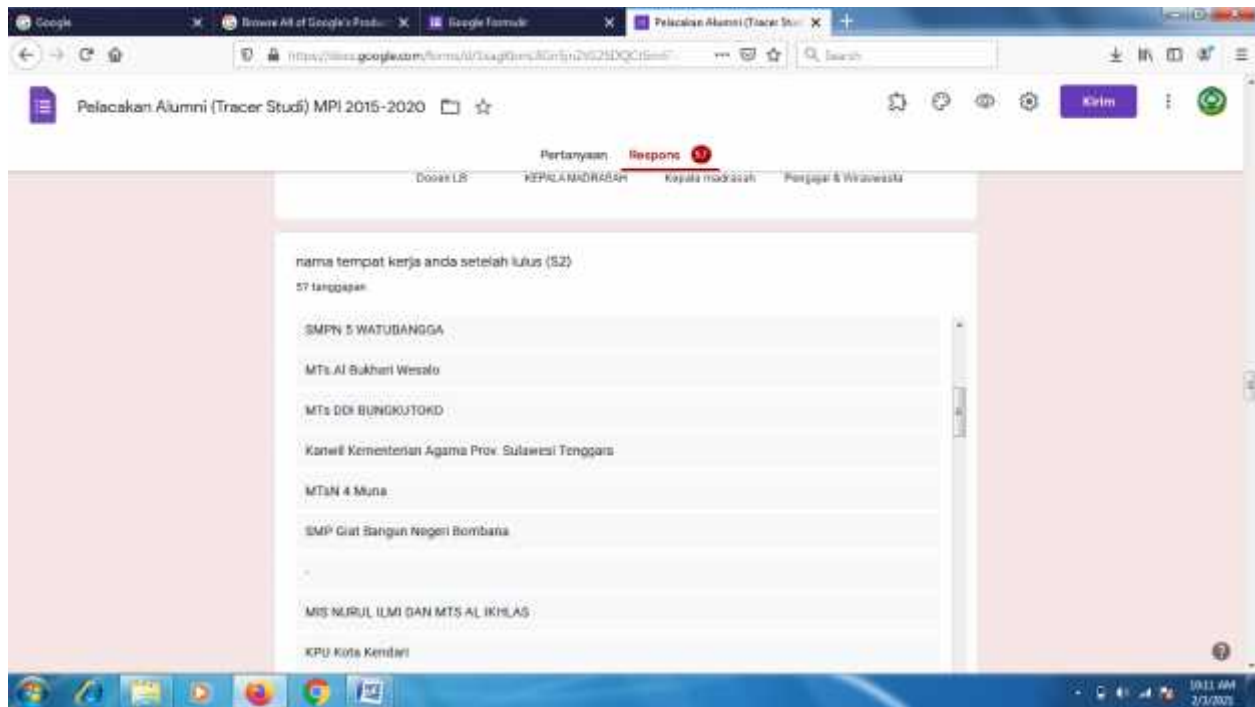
Google | Browse All of Google's Produ | Google Formulir | Pelacakan Alumni (Tracer Stu

https://docs.google.com/forms/d/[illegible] | Search

Pelacakan Alumni (Tracer Studi) MPI 2015-2020

Kirim

Pertanyaan | Respons 57

Dosen LB | KEPALA MADRASAH | Kepala madrasah | Pengajar & Wirausaha

nama tempat kerja anda setelah lulus (S2)

57 tanggapan

SMPN 5 WATUBANGGA

MTs.Al Bukhari Wesalo

MTs DDI BUNGKUTOKO

Kanwil Kementerian Agama Prov. Sulawesi Tenggara

MTsN 4 Muna

SMP Giat Bangun Negeri Bombana

-

MIS NURUL ILMI DAN MTS AL IKHLAS

KPU Kota Kendari

10:11 AM
2/3/2021